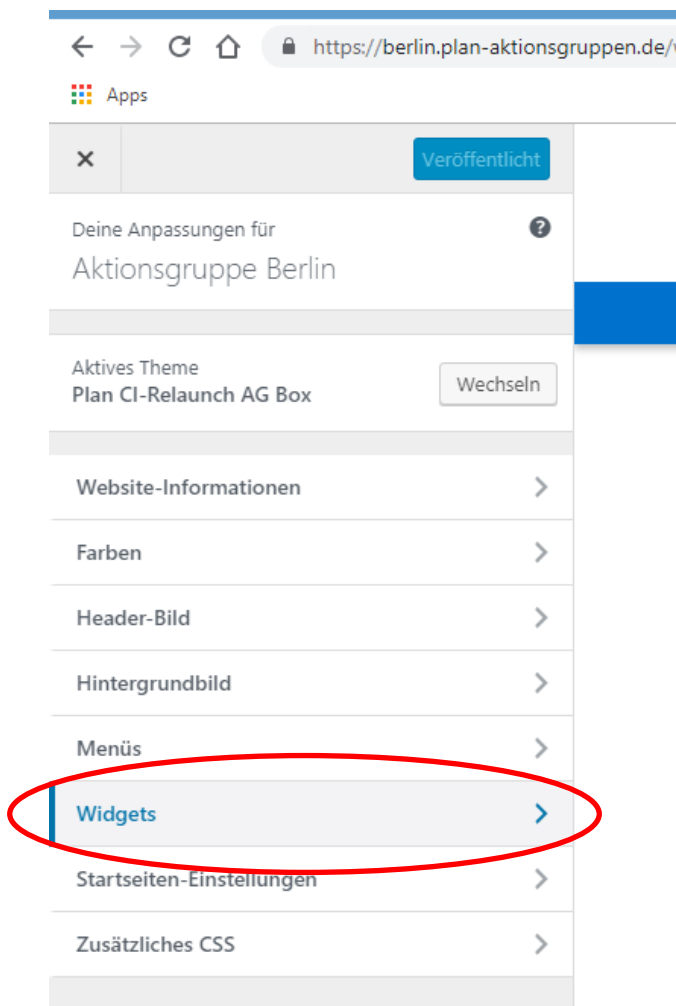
https://berlin.plan-aktionsgruppen.de/

Apps

×

Veröffentlicht

Deine Anpassungen für
Aktionsgruppe Berlin

?

Aktives Theme
Plan CI-Relaunch AG Box

Wechseln

Website-Informationen

Farben

Header-Bild

Hintergrundbild

Menüs

Widgets

Startseiten-Einstellungen

Zusätzliches CSS